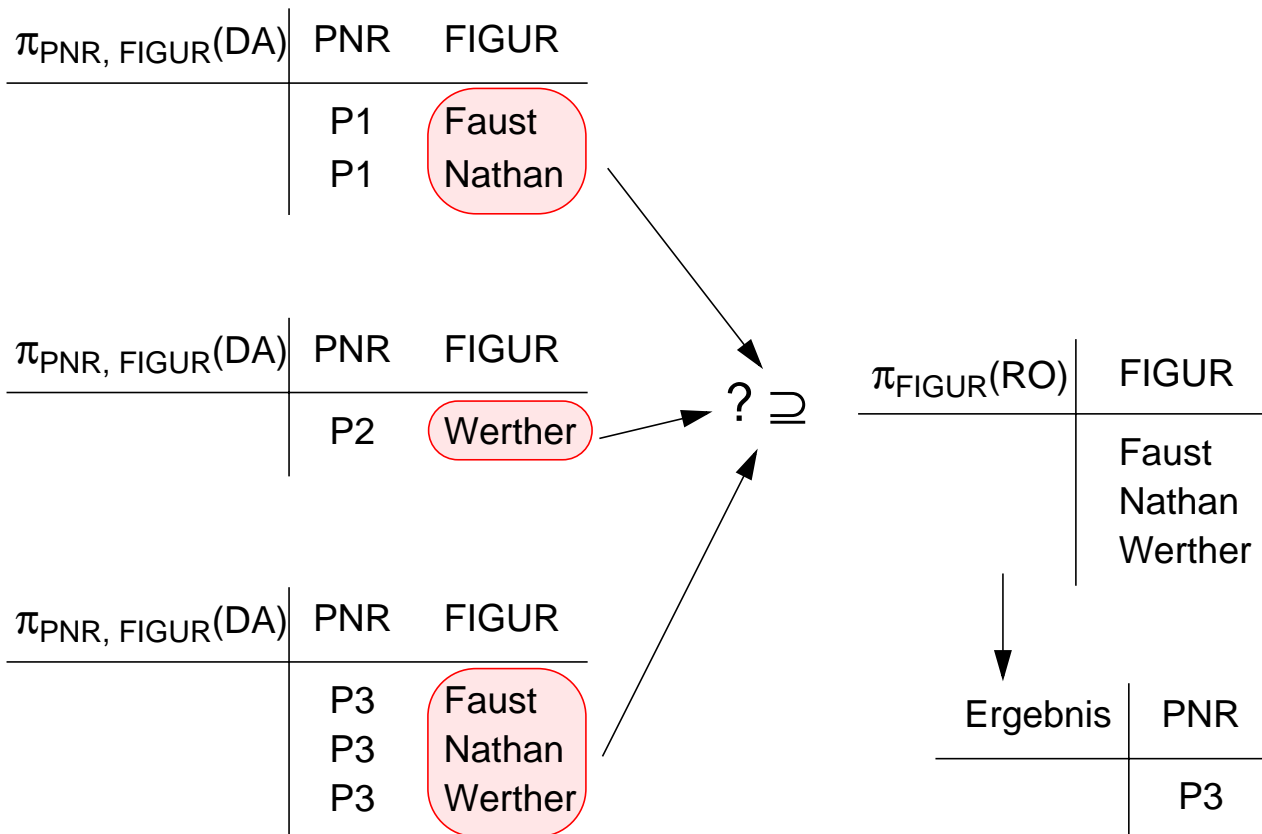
| $\pi_{PNR,\ FIGUR}(DA)$ | PNR | FIGUR |
|---|---|---|
| | P1 | Faust |
| | P1 | Nathan |

| $\pi_{PNR,\ FIGUR}(DA)$ | PNR | FIGUR |
|---|---|---|
| | P2 | Werther |

| $\pi_{PNR,\ FIGUR}(DA)$ | PNR | FIGUR |
|---|---|---|
| | P3 | Faust |
| | P3 | Nathan |
| | P3 | Werther |

? $\supseteq$

| $\pi_{FIGUR}(RO)$ | FIGUR |
|---|---|
| | Faust |
| | Nathan |
| | Werther |

| Ergebnis | PNR |
|---|---|
| | P3 |